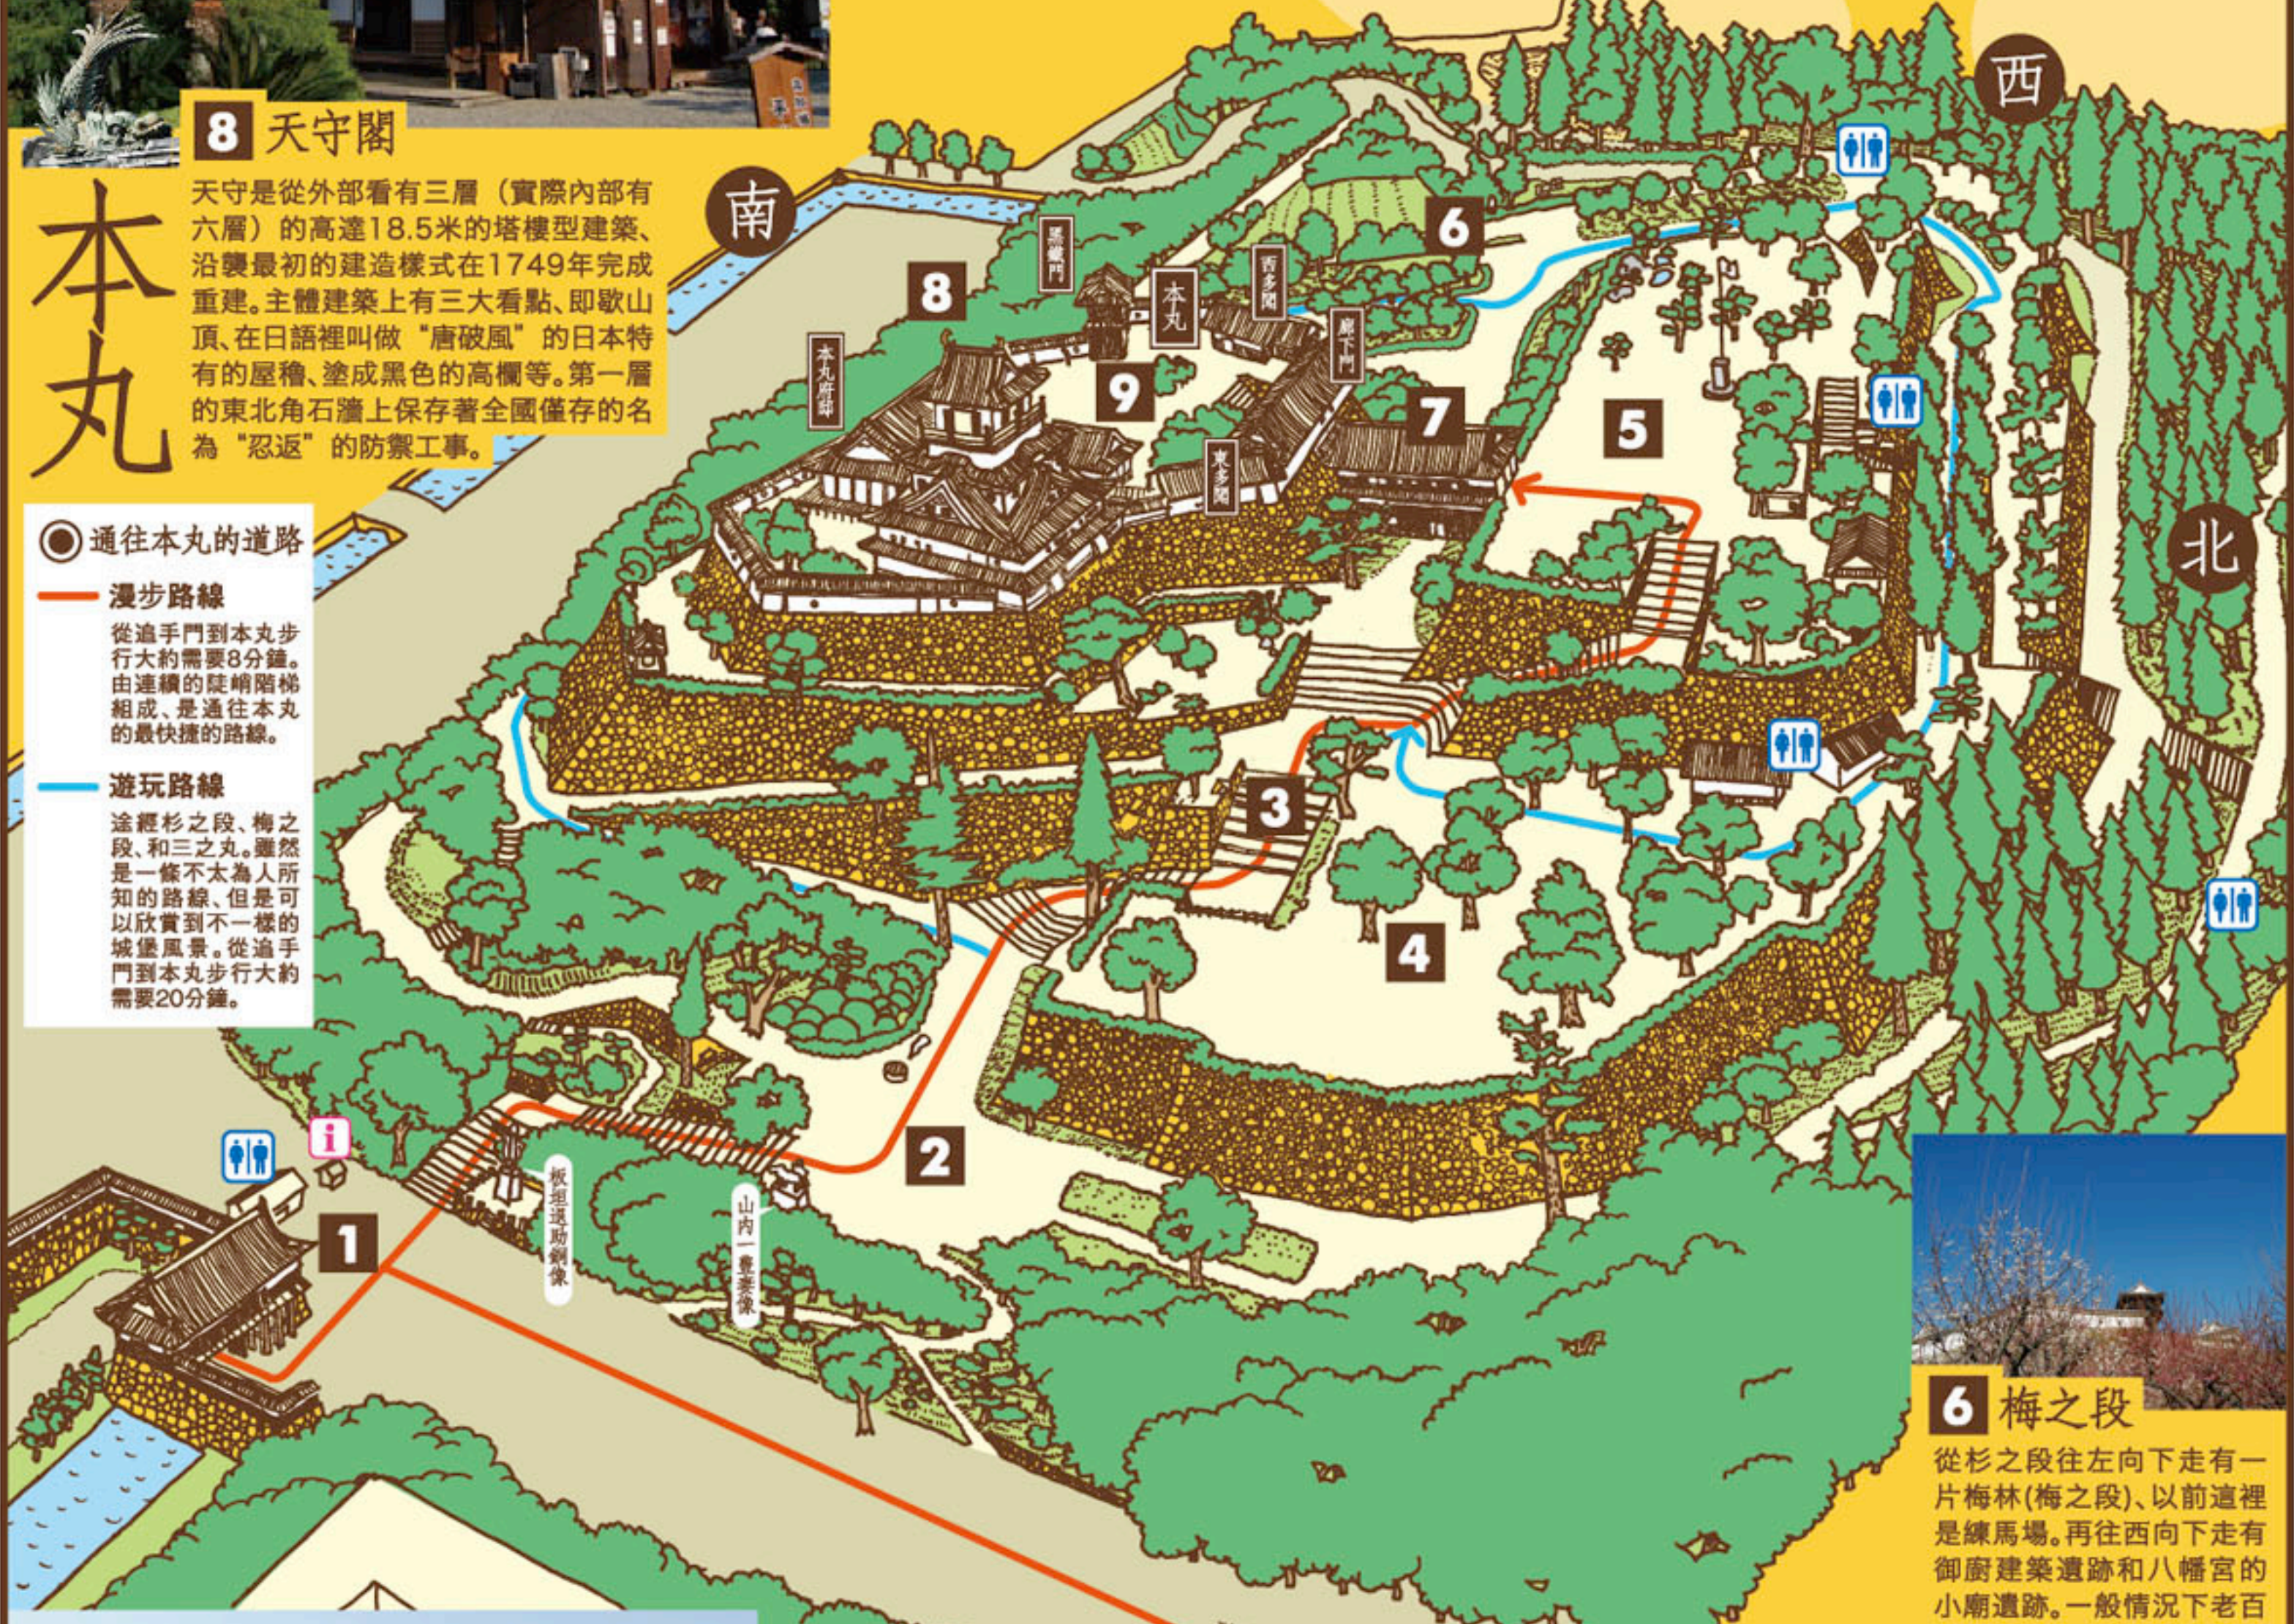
8 天守閣

天守是從外部看有三層（實際內部有六層）的高達18.5米的塔樓型建築、沿襲最初的建造樣式在1749年完成重建。主體建築上有三大看點、即歇山頂、在日語裡叫做“唐破風”的日本特有的屋稽、塗成黑色的高欄等。第一層的東北角石牆上保存著全國僅存的名為“忍返”的防禦工事。

本丸

南

西

北

通往本丸的道路

漫步路線
從追手門到本丸步行大約需要8分鐘。由連續的陡峭階梯組成、是通往本丸的最快捷的路線。

遊玩路線
途經杉之段、梅之段、和三之丸。雖然是一條不太為人所知的路線、但是可以欣賞到不一樣的城堡風景。從追手門到本丸步行大約需要20分鐘。

黒鐵門
本丸
西多聞
廊下門
本丸府邸
東多聞
板垣退助銅像
山內一豐妻像

1
2
3
4
5
6
7
8
9

6 梅之段
從杉之段往左向下走有一片梅林(梅之段)、以前這裡是練馬場。再往西向下走有御廚建築遺跡和八幡宮的小廟遺跡。一般情況下老百